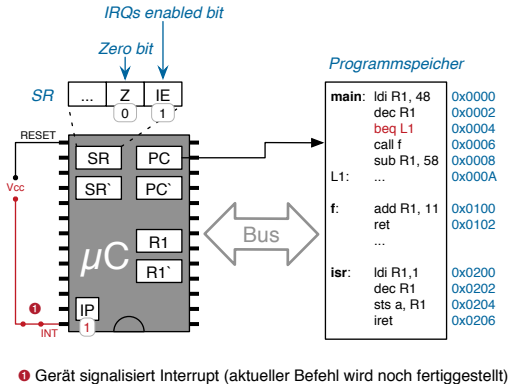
IRQs enabled bit

Zero bit

SR

| ... | Z | IE |
|---|---|---|
| | 0 | 1 |

RESET

Vcc

❶

INT

SR

PC

SR`

PC`

$\mu C$

R1

R1`

IP

1

Bus

Programmspeicher

| | | |
|---|---|---|
| main: | ldi R1, 48 | 0x0000 |
| | dec R1 | 0x0002 |
| | beq L1 | 0x0004 |
| | call f | 0x0006 |
| | sub R1, 58 | 0x0008 |
| L1: | ... | 0x000A |
| f: | add R1, 11 | 0x0100 |
| | ret | 0x0102 |
| | ... | |
| isr: | ldi R1,1 | 0x0200 |
| | dec R1 | 0x0202 |
| | sts a, R1 | 0x0204 |
| | iret | 0x0206 |

❶ Gerät signalisiert Interrupt (aktueller Befehl wird noch fertiggestellt)